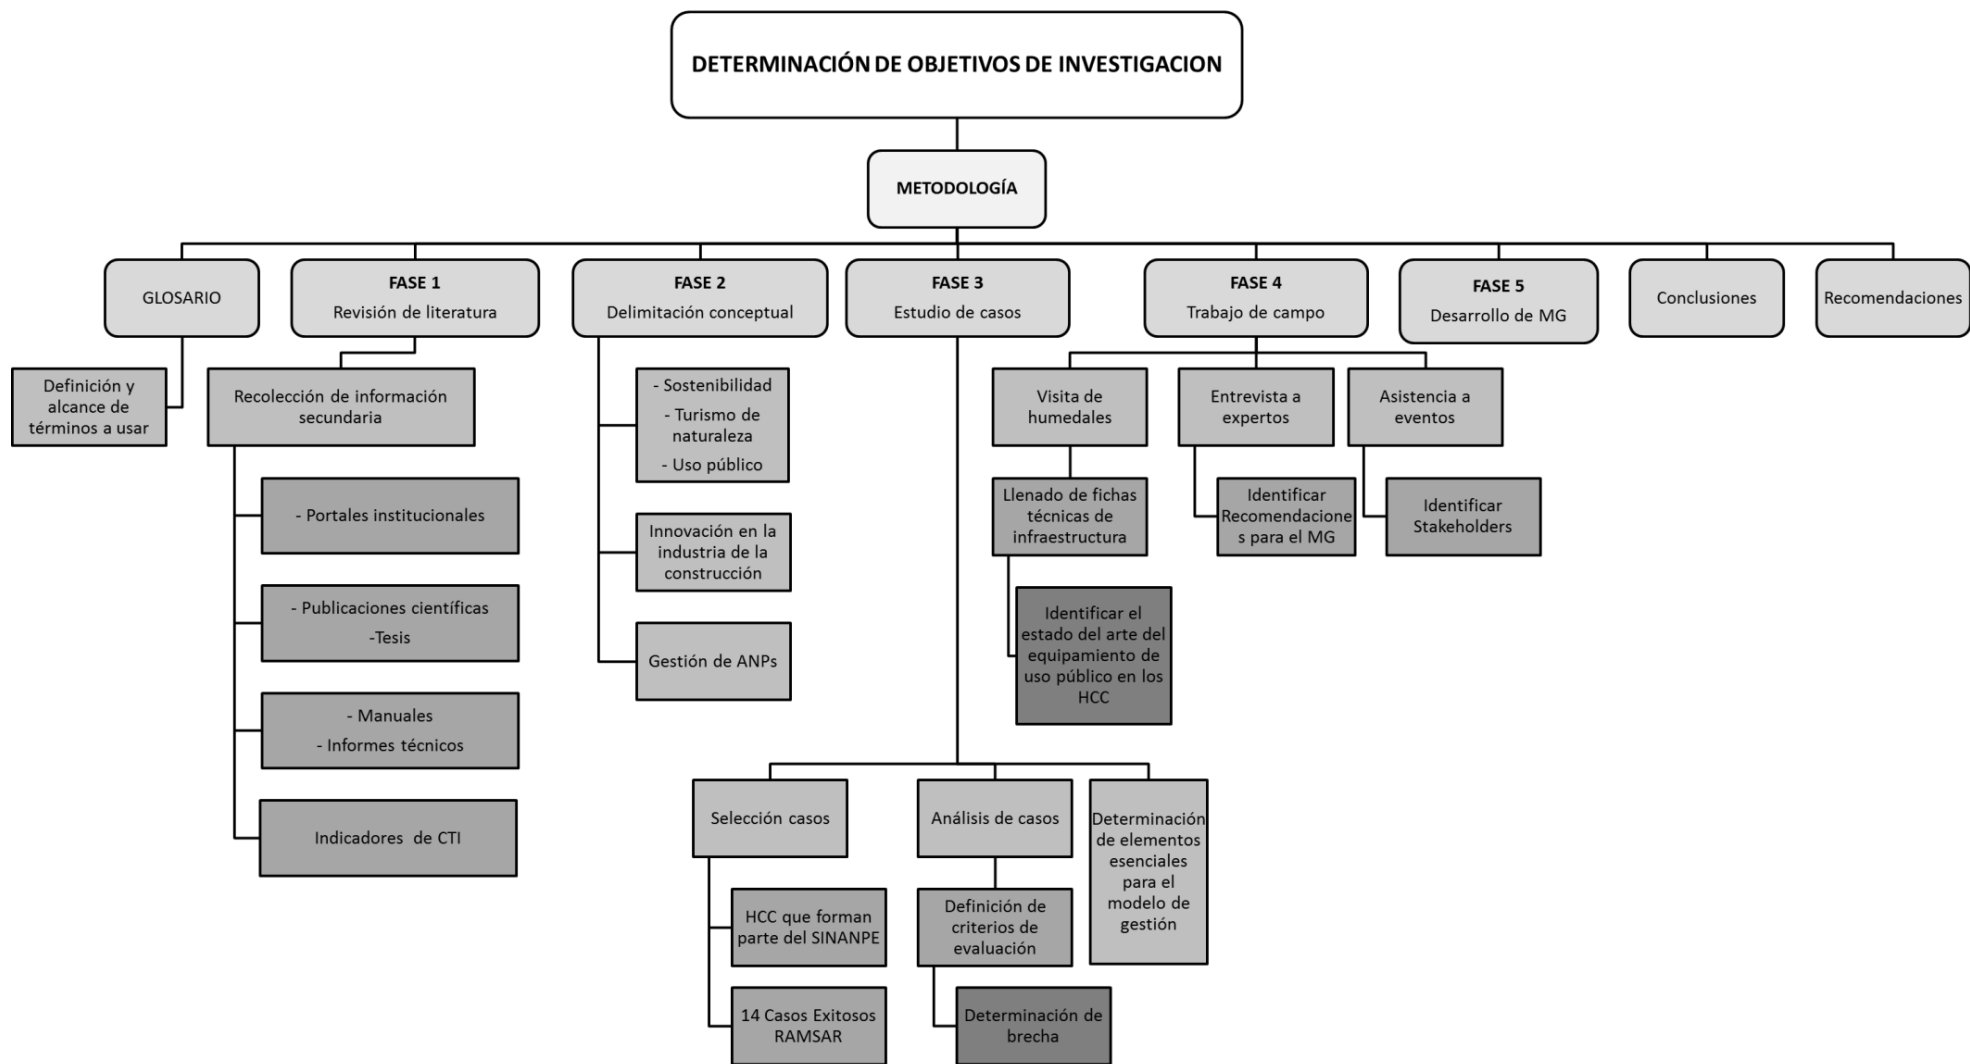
DETERMINACIÓN DE OBJETIVOS DE INVESTIGACION

METODOLOGÍA

GLOSARIO

Definición y alcance de términos a usar

FASE 1
Revisión de literatura

Recolección de información secundaria

- Portales institucionales

- Publicaciones científicas
-Tesis

- Manuales
- Informes técnicos

Indicadores de CTI

FASE 2
Delimitación conceptual

- Sostenibilidad
- Turismo de naturaleza
- Uso público

Innovación en la industria de la construcción

Gestión de ANPs

FASE 3
Estudio de casos

Selección casos

HCC que forman parte del SINANPE

14 Casos Exitosos RAMSAR

Análisis de casos

Definición de criterios de evaluación

Determinación de brecha

Determinación de elementos esenciales para el modelo de gestión

FASE 4
Trabajo de campo

Visita de humedales

Llenado de fichas técnicas de infraestructura

Identificar el estado del arte del equipamiento de uso público en los HCC

Entrevista a expertos

Identificar Recomendaciones para el MG

Asistencia a eventos

Identificar Stakeholders

FASE 5
Desarrollo de MG

Conclusiones

Recomendaciones